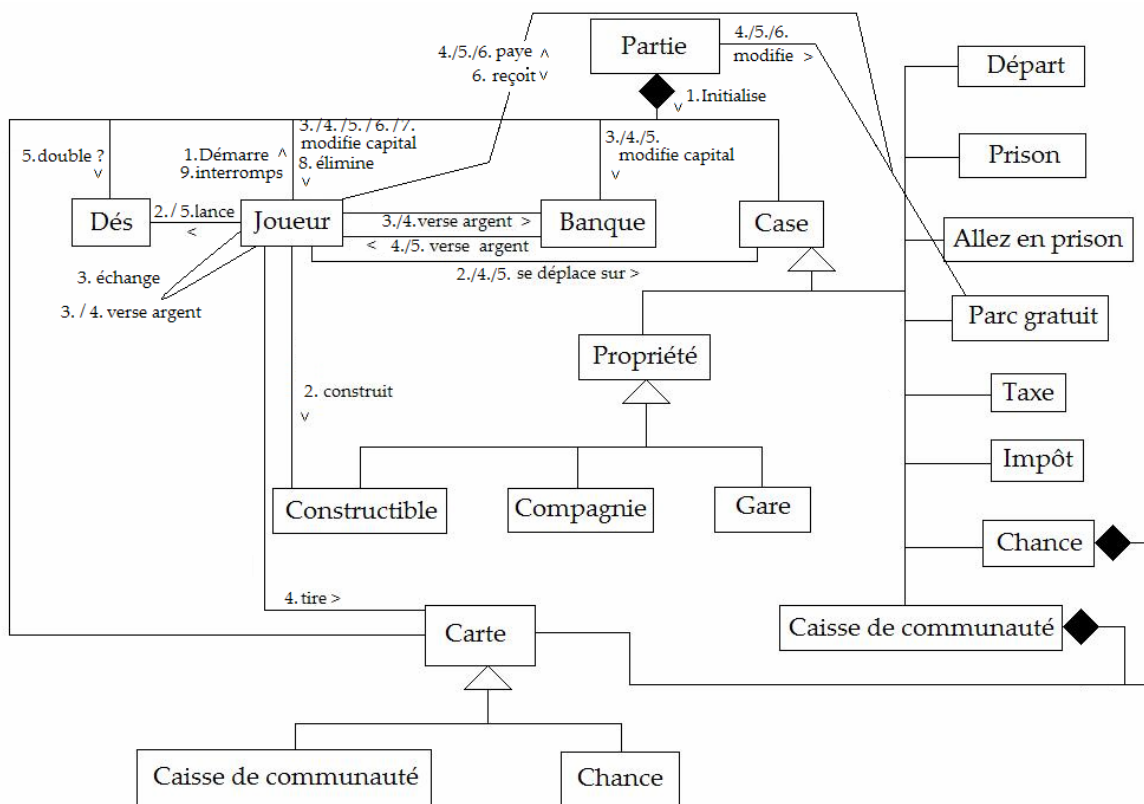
Partie

4./5./6. paye ^
6. reçoit v

4./5./6.
modifie >

1.Initialise
v

Départ

Prison

Allez en prison

Parc gratuit

Taxe

Impôt

Chance

Caisse de communauté

5.double ?
v

1.Démarre ^
9.interromps

3./4./5./6./7.
modifie capital
8. élimine
v

3./4./5.
modifie capital
v

Dés

2./5.lance
<

Joueur

3./4.verse argent >

< 4./5. verse argent

Banque

Case

2./4./5. se déplace sur >

3. échange

3. / 4. verse argent

Propriété

2. construit
v

Constructible

Compagnie

Gare

4. tire >

Carte

Caisse de communauté

Chance